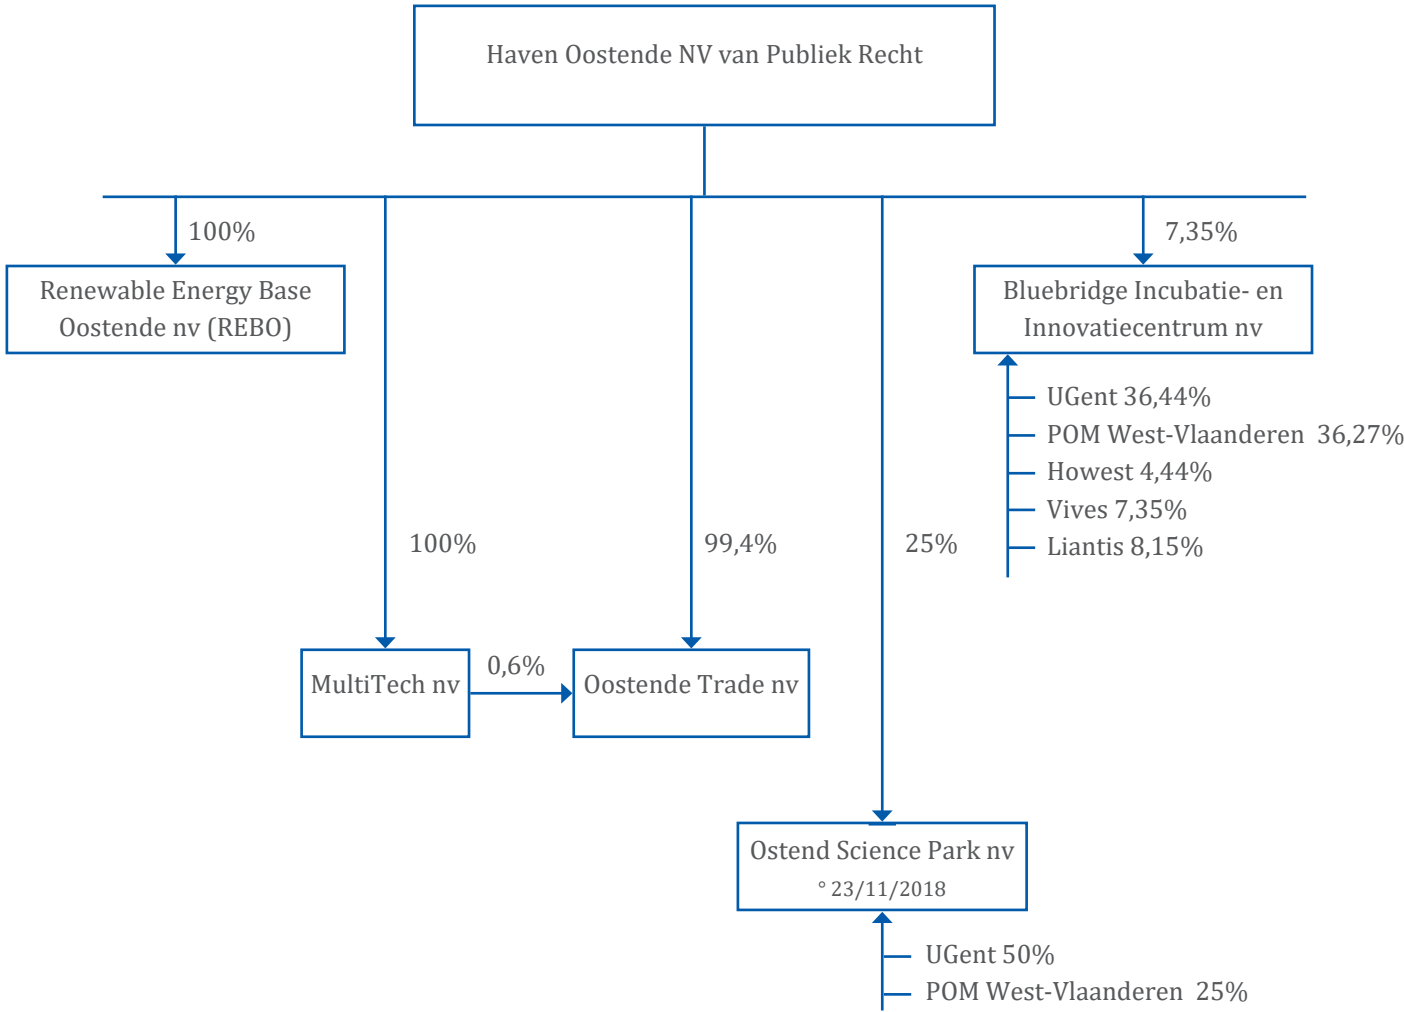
Haven Oostende NV van Publiek Recht

100%

Renewable Energy Base Oostende nv (REBO)

7,35%

Bluebridge Incubatie- en Innovatiecentrum nv

UGent 36,44%
POM West-Vlaanderen 36,27%
Howest 4,44%
Vives 7,35%
Liantis 8,15%

100%

99,4%

25%

MultiTech nv

0,6%

Oostende Trade nv

Ostend Science Park nv
° 23/11/2018

UGent 50%
POM West-Vlaanderen 25%